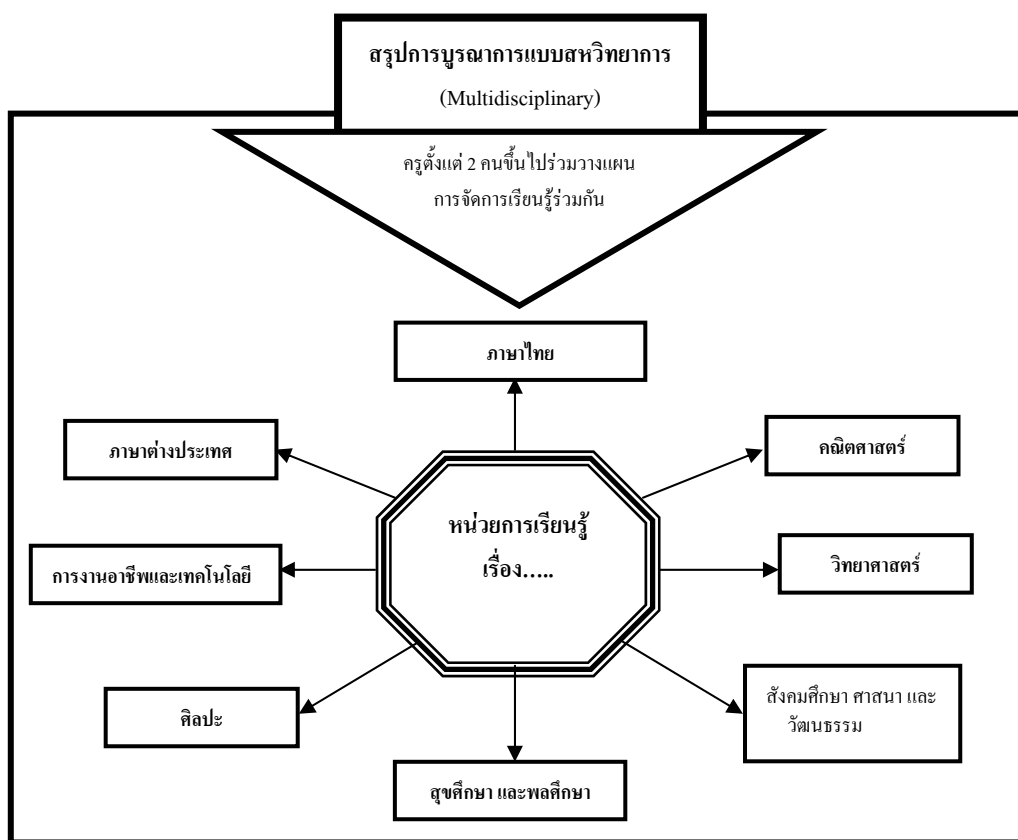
สรุปการบูรณาการแบบสหวิทยาการ

(Multidisciplinary)

ครูตั้งแต่ 2 คนขึ้นไปร่วมวางแผน การจัดการเรียนรู้ร่วมกัน

ภาษาไทย

ภาษาต่างประเทศ

คณิตศาสตร์

หน่วยการเรียนรู้ เรื่อง.....

การงานอาชีพและเทคโนโลยี

วิทยาศาสตร์

ศิลปะ

สังคมศึกษา ศาสนา และ วัฒนธรรม

สุขศึกษา และพลศึกษา